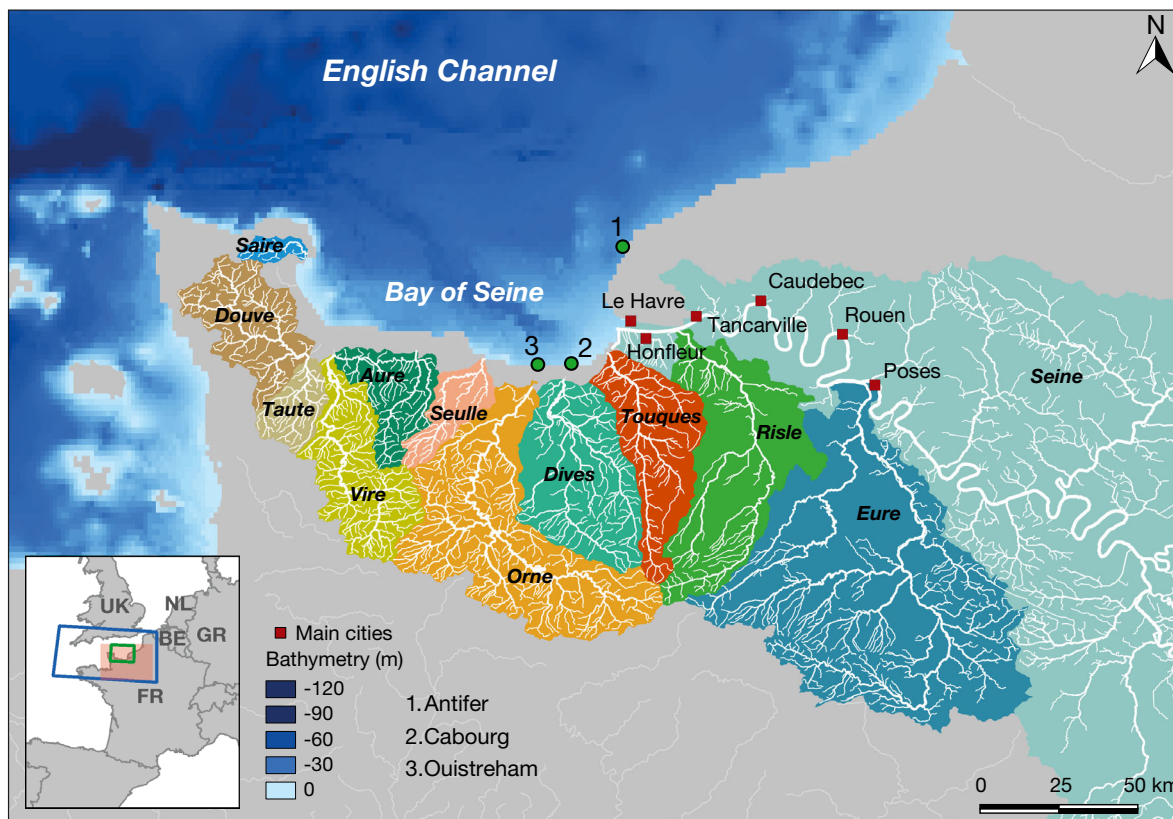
N

English Channel

Bay of Seine

Saire

Douve

Taute

Aure

Vire

Seulle

Orne

Dives

Touques

Risle

Eure

Seine

1

2

3

Le Havre

Honfleur

Tancarville

Caudebec

Rouen

Poses

UK

NL

BE

GR

FR

Main cities

Bathymetry (m)

-120

-90

-60

-30

0

1.Antifer

2.Cabourg

3.Ouistreham

0

25

50 km